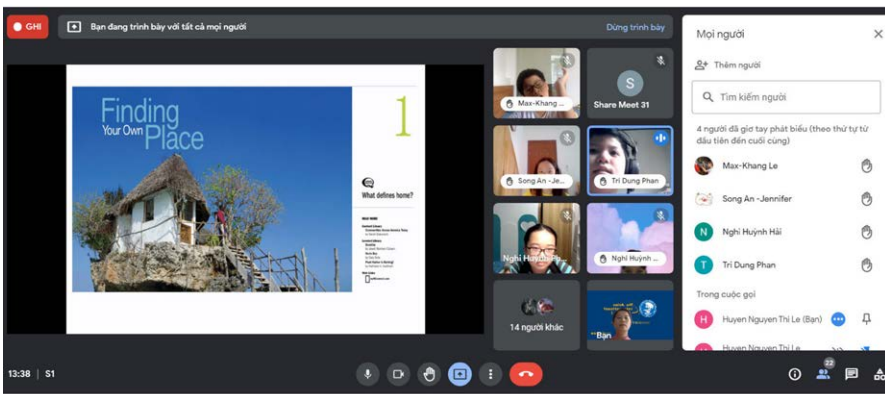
GHI

Bạn đang trình bày với tất cả mọi người

Dừng trình bày

Finding Your Own Place

1

What defines home?

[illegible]

Max-Khang ...

S

Share Meet 31

Song An -Je...

Trí Dung Phan

Nghi Huỳnh...

Nghi Huỳnh ...

14 người khác

Bạn

Mọi người

Thêm người

Tìm kiếm người

4 người đã giơ tay phát biểu (theo thứ tự từ đầu tiên đến cuối cùng)

Max-Khang Le

Song An -Jennifer

N

Nghi Huỳnh Hải

T

Trí Dung Phan

Trong cuộc gọi

H

Huyen Nguyen Thi Le (Bạn)

Huyen Nguyen Thi Le

13:38 | S1

22